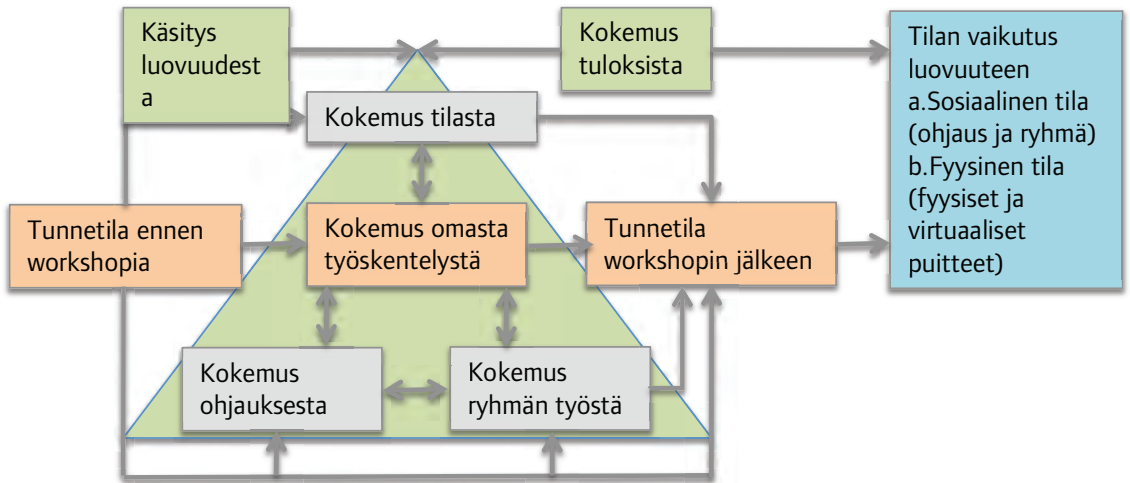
Käsitys luovuudest a

Kokemus tuloksista

Tilan vaikutus luovuuteen
a.Sosiaalinen tila (ohjaus ja ryhmä)
b.Fyysinen tila (fyysiset ja virtuaaliset puitteet)

Kokemus tilasta

Tunnetila ennen workshopia

Kokemus omasta työskentelystä

Tunnetila workshopin jälkeen

Kokemus ohjauksesta

Kokemus ryhmän työstä